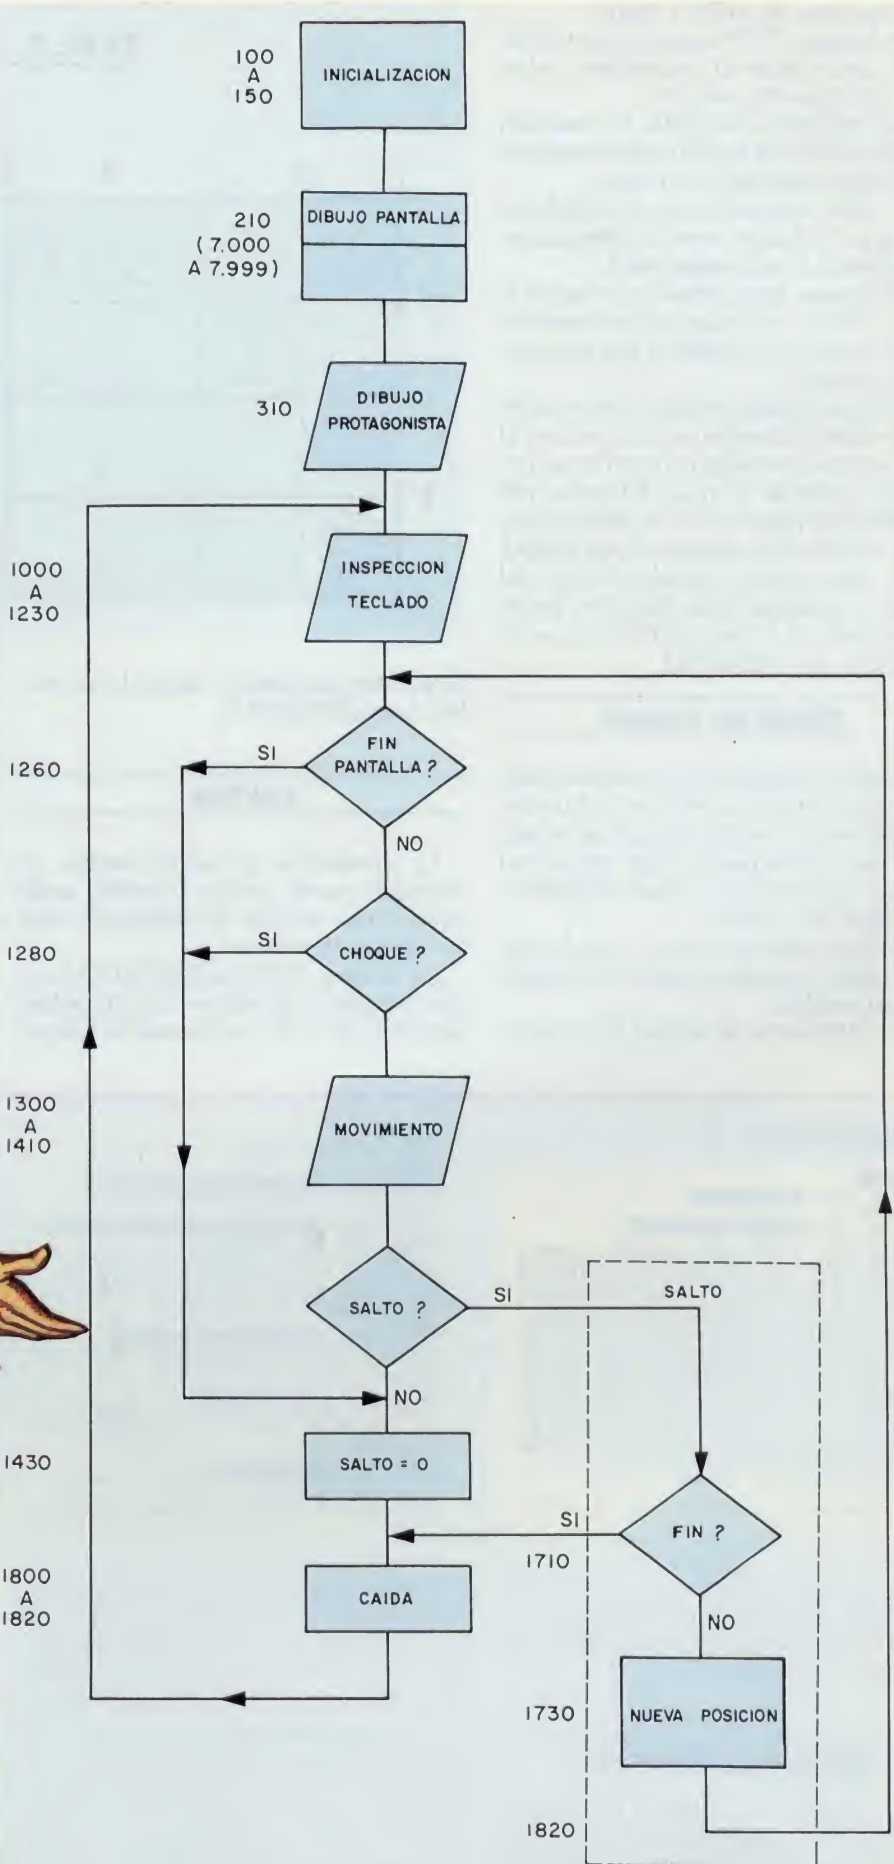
100
A
150

INICIALIZACION

210
(7.000
A 7.999)

DIBUJO PANTALLA

310

DIBUJO PROTAGONISTA

1000
A
1230

INSPECCION TECLADO

1260

SI

FIN PANTALLA ?

NO

1280

SI

CHOQUE ?

1300
A
1410

MOVIMIENTO

SALTO ?

SI

SALTO

NO

1430

SALTO = 0

SI

FIN ?

1710

1800
A
1820

CAIDA

NO

1730

NUEVA POSICION

1820